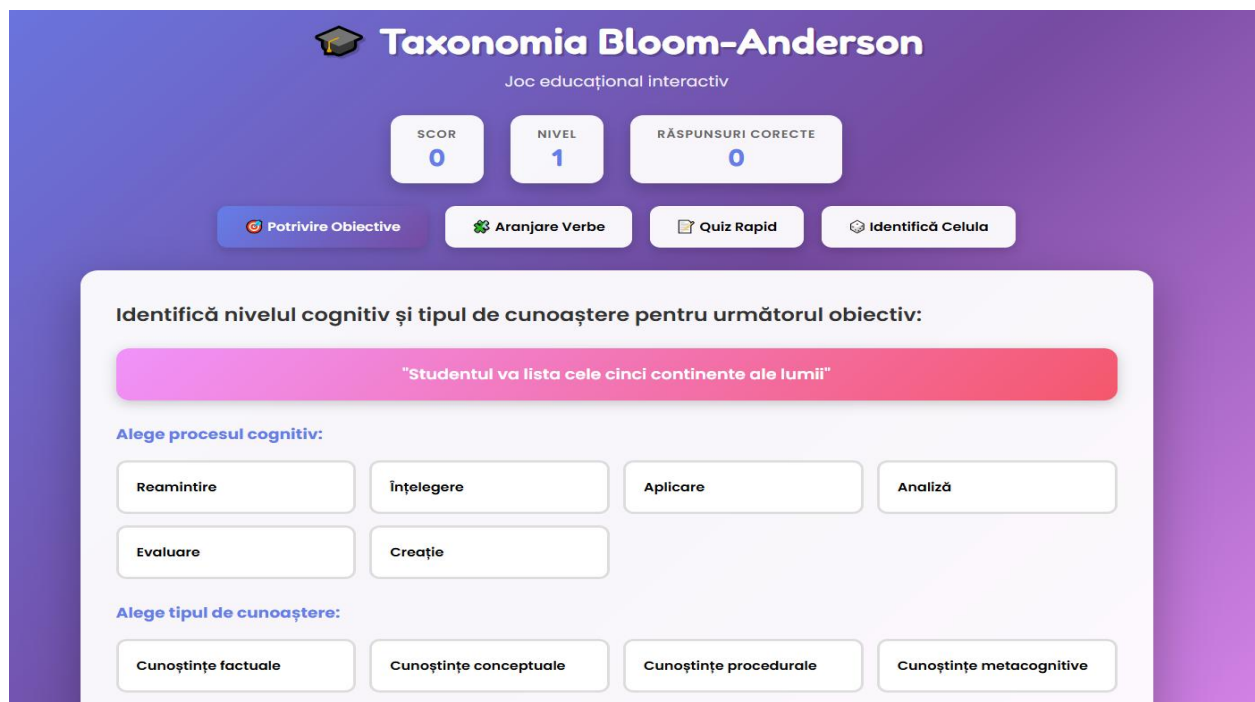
Taxonomia Bloom-Anderson

Joc educațional interactiv

SCOR
0

NIVEL
1

RĂSPUNSURI CORECTE
0

Potrivire Obiective

Aranjare Verbe

Quiz Rapid

Identifică Celula

Identifică nivelul cognitiv și tipul de cunoaștere pentru următorul obiectiv:

"Studentul va lista cele cinci continente ale lumii"

Alege procesul cognitiv:

Reamintire

Înțelegere

Aplicare

Analiză

Evaluare

Creație

Alege tipul de cunoaștere:

Cunoștințe factuale

Cunoștințe conceptuale

Cunoștințe procedurale

Cunoștințe metacognitive